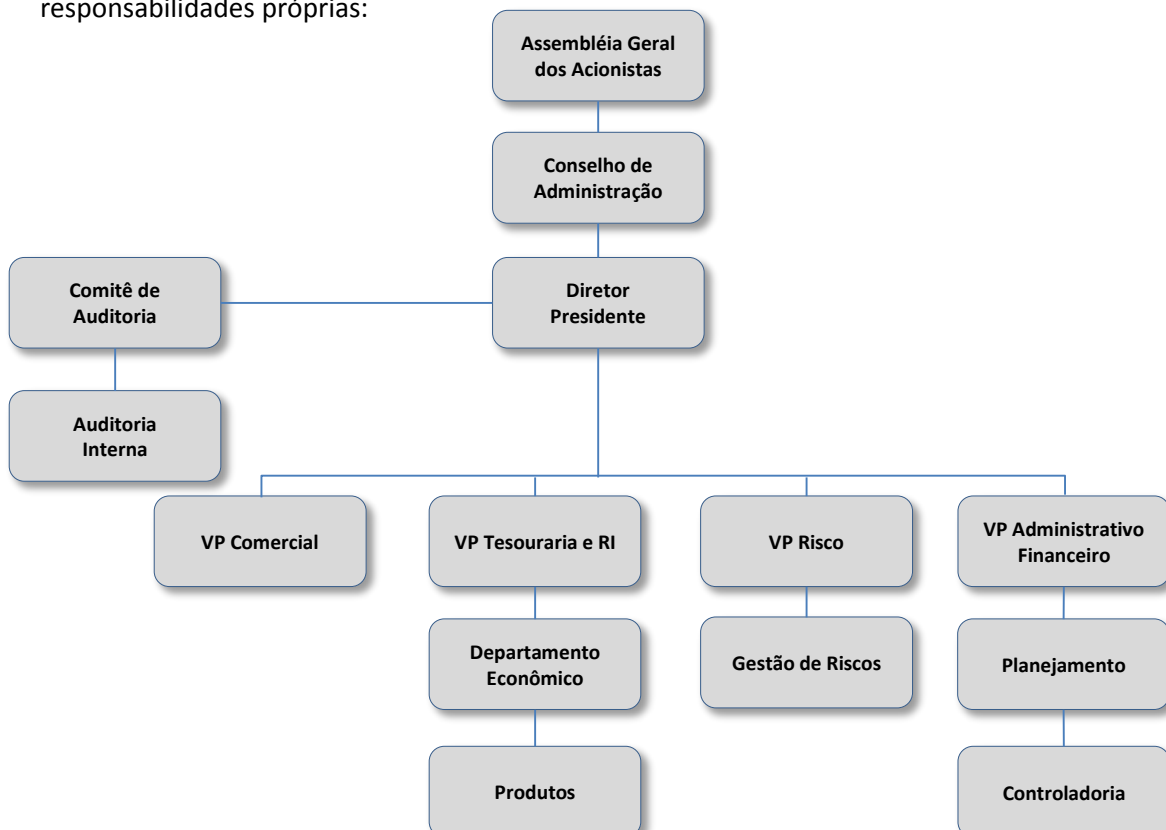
responsabilidades próprias:

Assembléia Geral dos Acionistas

Conselho de Administração

Comitê de Auditoria

Diretor Presidente

Auditoria Interna

VP Comercial

VP Tesouraria e RI

VP Risco

VP Administrativo Financeiro

Departamento Econômico

Gestão de Riscos

Planejamento

Produtos

Controladoria